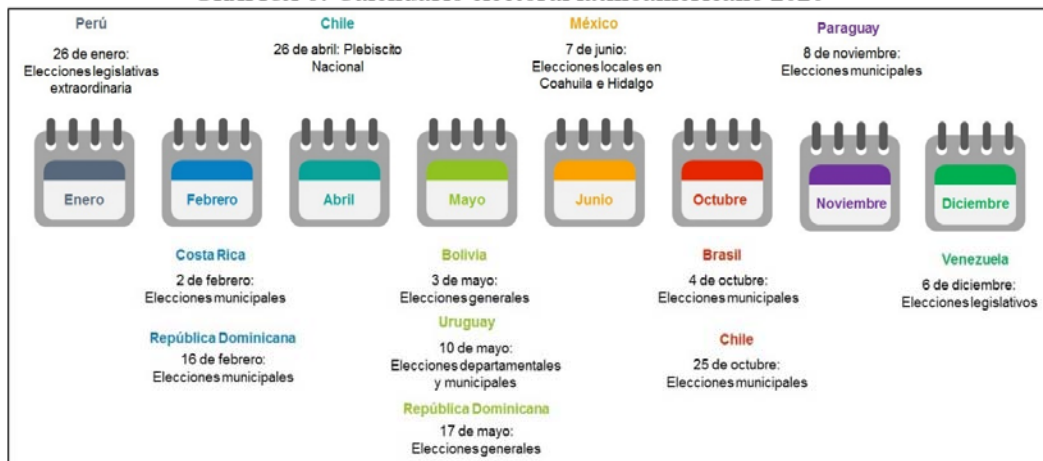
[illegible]

Perú
26 de enero: Elecciones legislativas extraordinaria

Chile
26 de abril: Plebiscito Nacional

México
7 de junio: Elecciones locales en Coahuila e Hidalgo

Paraguay
8 de noviembre: Elecciones municipales

Enero

Febrero

Abril

Mayo

Junio

Octubre

Noviembre

Diciembre

Costa Rica
2 de febrero: Elecciones municipales

República Dominicana
16 de febrero: Elecciones municipales

Bolivia
3 de mayo: Elecciones generales

Uruguay
10 de mayo: Elecciones departamentales y municipales

República Dominicana
17 de mayo: Elecciones generales

Brasil
4 de octubre: Elecciones municipales

Chile
25 de octubre: Elecciones municipales

Venezuela
6 de diciembre: Elecciones legislativos